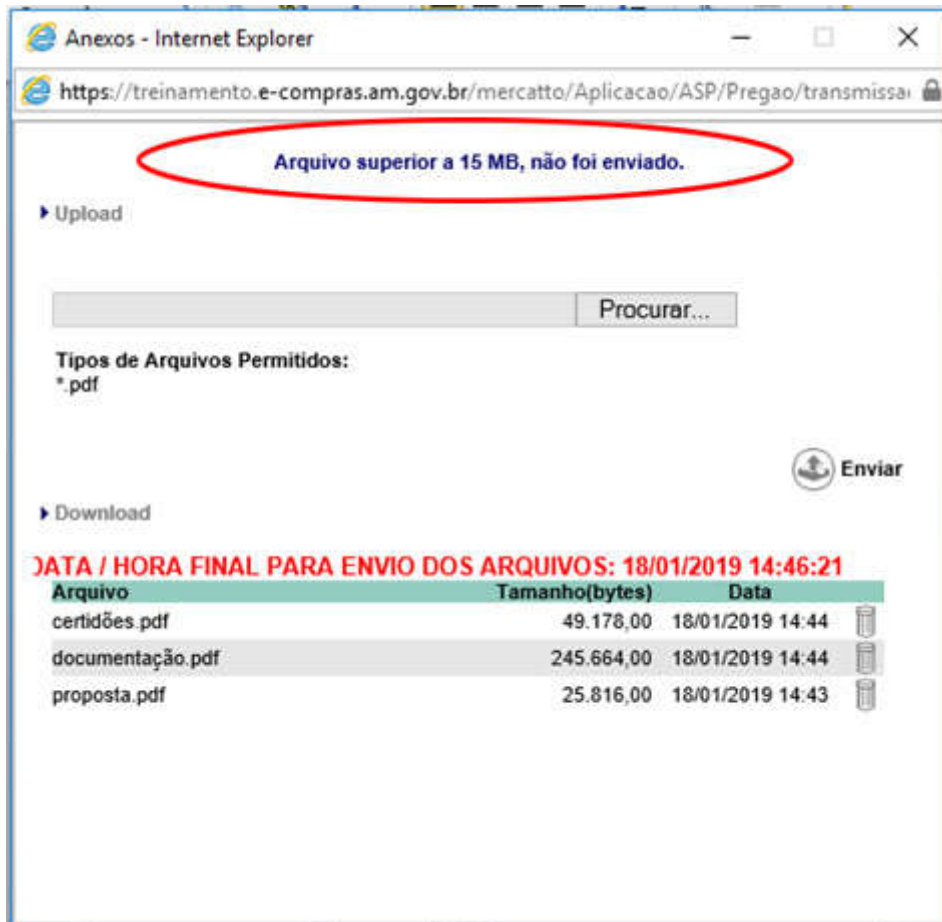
Anexos - Internet Explorer

https://treinamento.e-compras.am.gov.br/mercatto/Aplicacao/ASP/Pregao/transmissa

Arquivo superior a 15 MB, não foi enviado.

Upload

Procurar...

Tipos de Arquivos Permitidos:
*.pdf

Enviar

Download

DATA / HORA FINAL PARA ENVIO DOS ARQUIVOS: 18/01/2019 14:46:21

| Arquivo | Tamanho(bytes) | Data |
|---|---|---|
| certidões.pdf | 49.178,00 | 18/01/2019 14:44 |
| documentação.pdf | 245.664,00 | 18/01/2019 14:44 |
| proposta.pdf | 25.816,00 | 18/01/2019 14:43 |